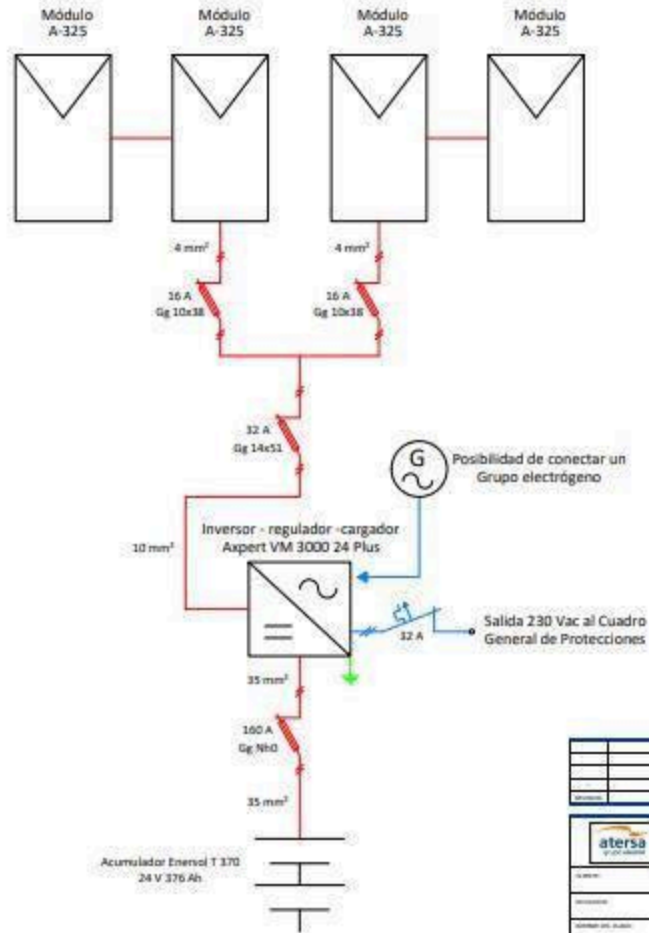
Módulo A-325

Módulo A-325

Módulo A-325

Módulo A-325

4 mm²

4 mm²

16 A Gg 10x38

16 A Gg 10x38

32 A Gg 14x51

G

Posibilidad de conectar un Grupo electrógeno

Inversor - regulador -cargador Axpert VM 3000 24 Plus

10 mm²

32 A

Salida 230 Vac al Cuadro General de Protecciones

35 mm²

160 A Gg NH0

35 mm²

Acumulador Enersol T 370 24 V 376 Ah

atersa

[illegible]